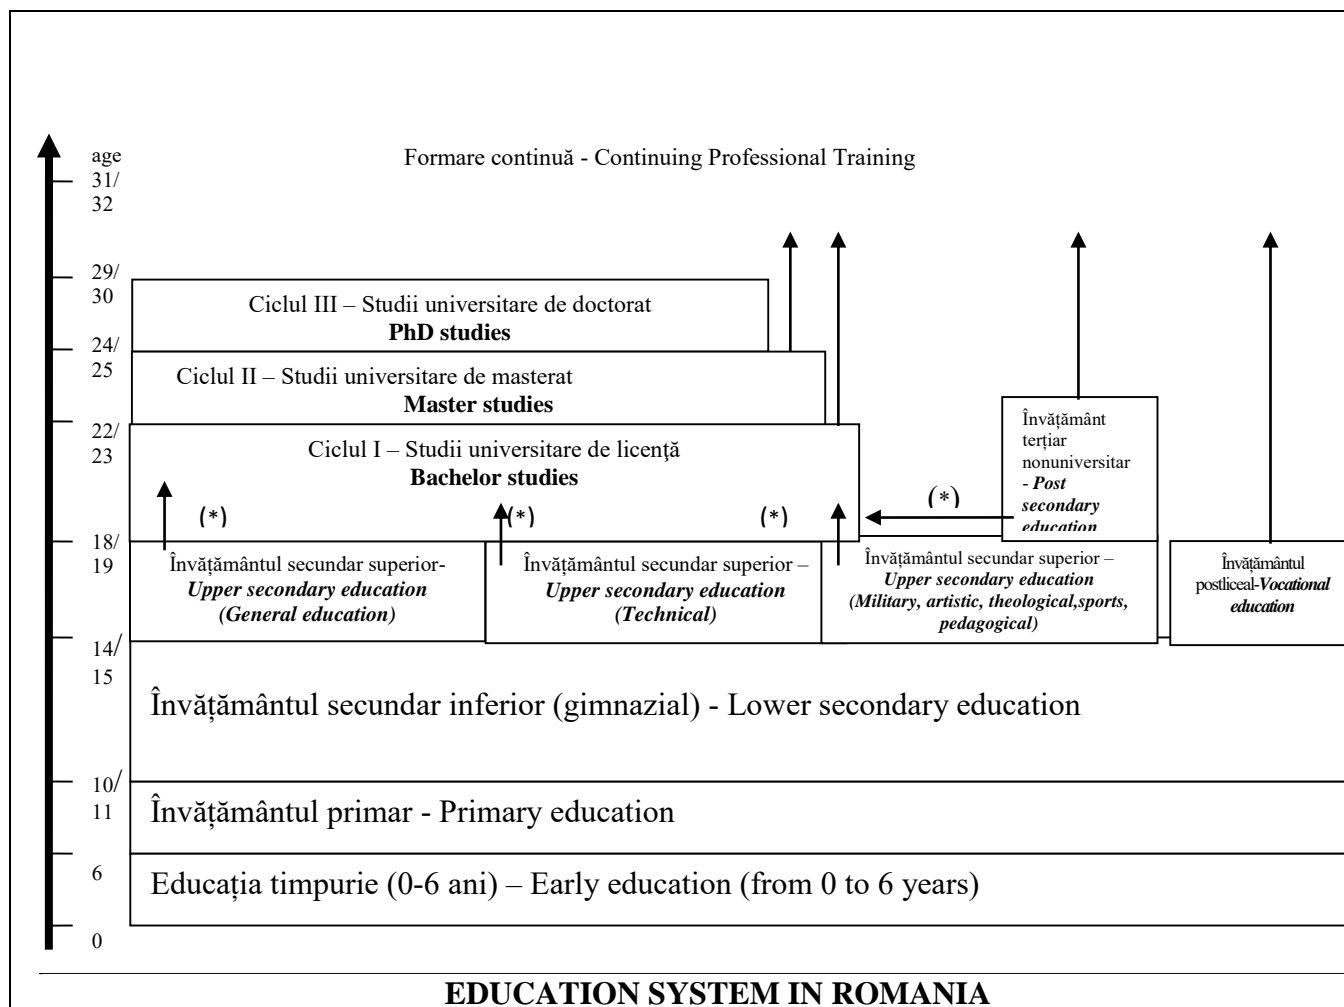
age
31/
32

Formare continuă - Continuing Professional Training

29/
30

Ciclul III – Studii universitare de doctorat
**PhD studies**

24/
25

Ciclul II – Studii universitare de masterat
**Master studies**

22/
23

Ciclul I – Studii universitare de licenţă
**Bachelor studies**

Învățământ terțiar nonuniversitar - *Post secondary education*

(*) (*) (*) (*)

18/
19

Învățământul secundar superior- *Upper secondary education (General education)*

Învățământul secundar superior – *Upper secondary education (Technical)*

Învățământul secundar superior – *Upper secondary education (Military, artistic, theological,sports, pedagogical)*

Învățământul postliceal-*Vocational education*

14/
15

Învățământul secundar inferior (gimnazial) - Lower secondary education

10/
11

Învățământul primar - Primary education

6

Educația timpurie (0-6 ani) – Early education (from 0 to 6 years)

0

**EDUCATION SYSTEM IN ROMANIA**